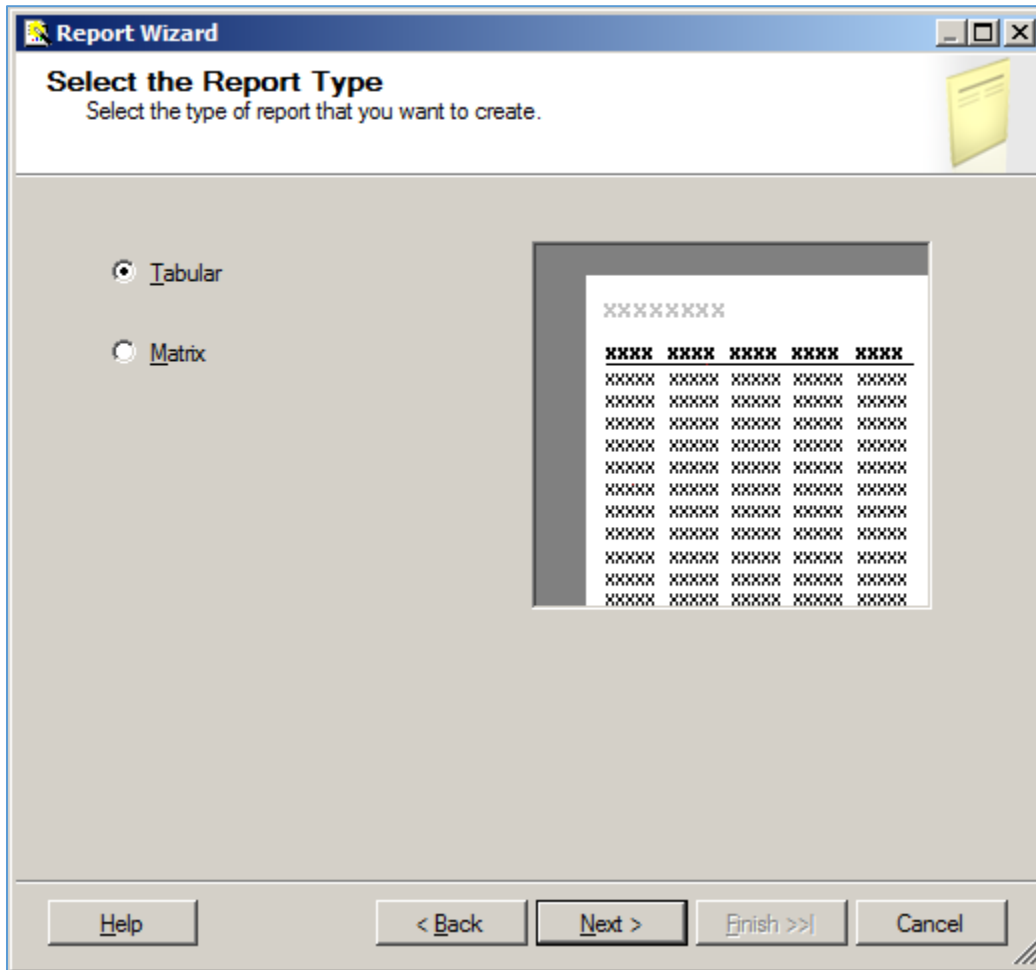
Report Wizard

Select the Report Type
Select the type of report that you want to create.

Tabular

Matrix

XXXXXXXX

| XXXX | XXXX | XXXX | XXXX | XXXX |
|---|---|---|---|---|
| XXXXX | XXXXX | XXXXX | XXXXX | XXXXX |
| XXXXX | XXXXX | XXXXX | XXXXX | XXXXX |
| XXXXX | XXXXX | XXXXX | XXXXX | XXXXX |
| XXXXX | XXXXX | XXXXX | XXXXX | XXXXX |
| XXXXX | XXXXX | XXXXX | XXXXX | XXXXX |
| XXXXX | XXXXX | XXXXX | XXXXX | XXXXX |
| XXXXX | XXXXX | XXXXX | XXXXX | XXXXX |
| XXXXX | XXXXX | XXXXX | XXXXX | XXXXX |
| XXXXX | XXXXX | XXXXX | XXXXX | XXXXX |
| XXXXX | XXXXX | XXXXX | XXXXX | XXXXX |
| XXXXX | XXXXX | XXXXX | XXXXX | XXXXX |

Help

< Back

Next >

Finish >>|

Cancel